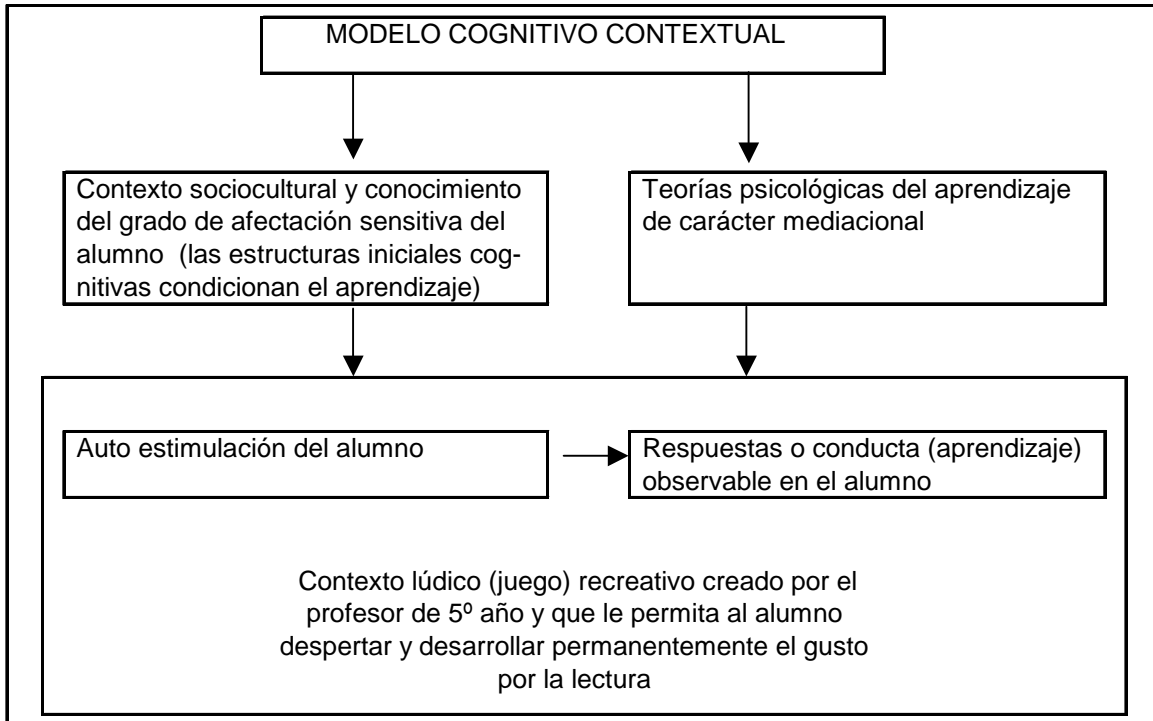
MODELO COGNITIVO CONTEXTUAL

Contexto sociocultural y conocimiento del grado de afectación sensitiva del alumno (las estructuras iniciales cognitivas condicionan el aprendizaje)

Teorías psicológicas del aprendizaje de carácter mediacional

Auto estimulación del alumno

Respuestas o conducta (aprendizaje) observable en el alumno

Contexto lúdico (juego) recreativo creado por el profesor de 5º año y que le permita al alumno despertar y desarrollar permanentemente el gusto por la lectura